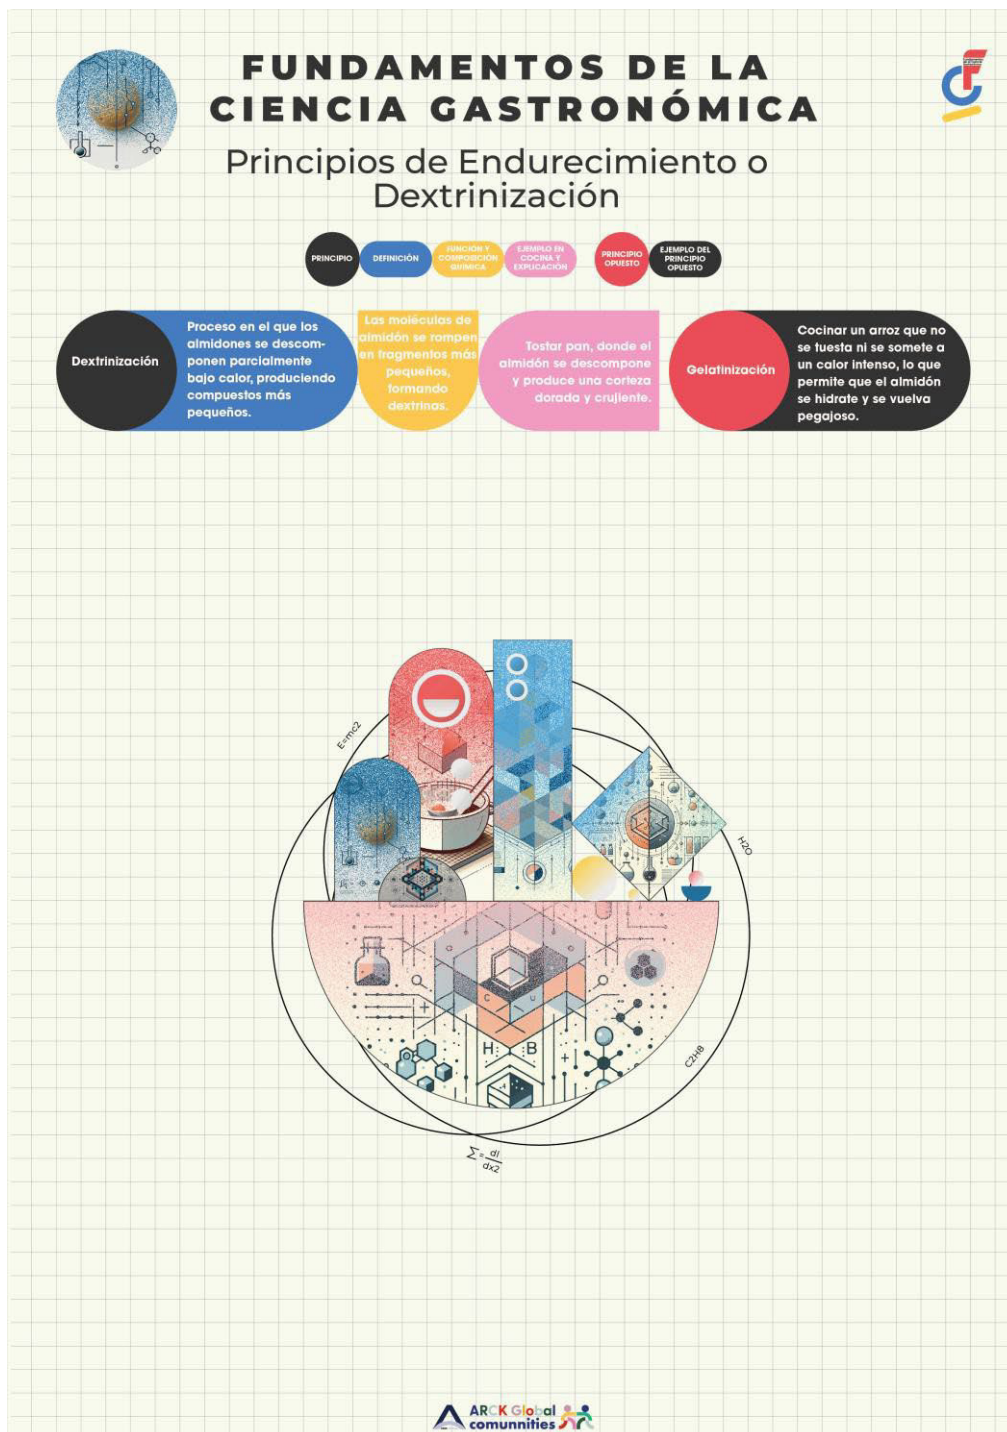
FUNDAMENTOS DE LA CIENCIA GASTRONÓMICA

Principios de Endurecimiento o Dextrinización

PRINCIPIO | DEFINICIÓN | FUNCIÓN Y COMPOSICIÓN QUÍMICA | EJEMPLO EN COCINA Y EXPLICACIÓN | PRINCIPIO OPUESTO | EJEMPLO DEL PRINCIPIO OPUESTO

Dextrinización

Proceso en el que los almidones se descomponen parcialmente bajo calor, produciendo compuestos más pequeños.

Las moléculas de almidón se rompen en fragmentos más pequeños, formando dextrinas.

Tostar pan, donde el almidón se descompone y produce una corteza dorada y crujiente.

Gelatinización

Cocinar un arroz que no se tuesta ni se somete a un calor intenso, lo que permite que el almidón se hidrate y se vuelva pegajoso.

E=mc2

H2O

C2H8

H B

$\sum=\frac{di}{dx2}$

ARCK Global comunnities